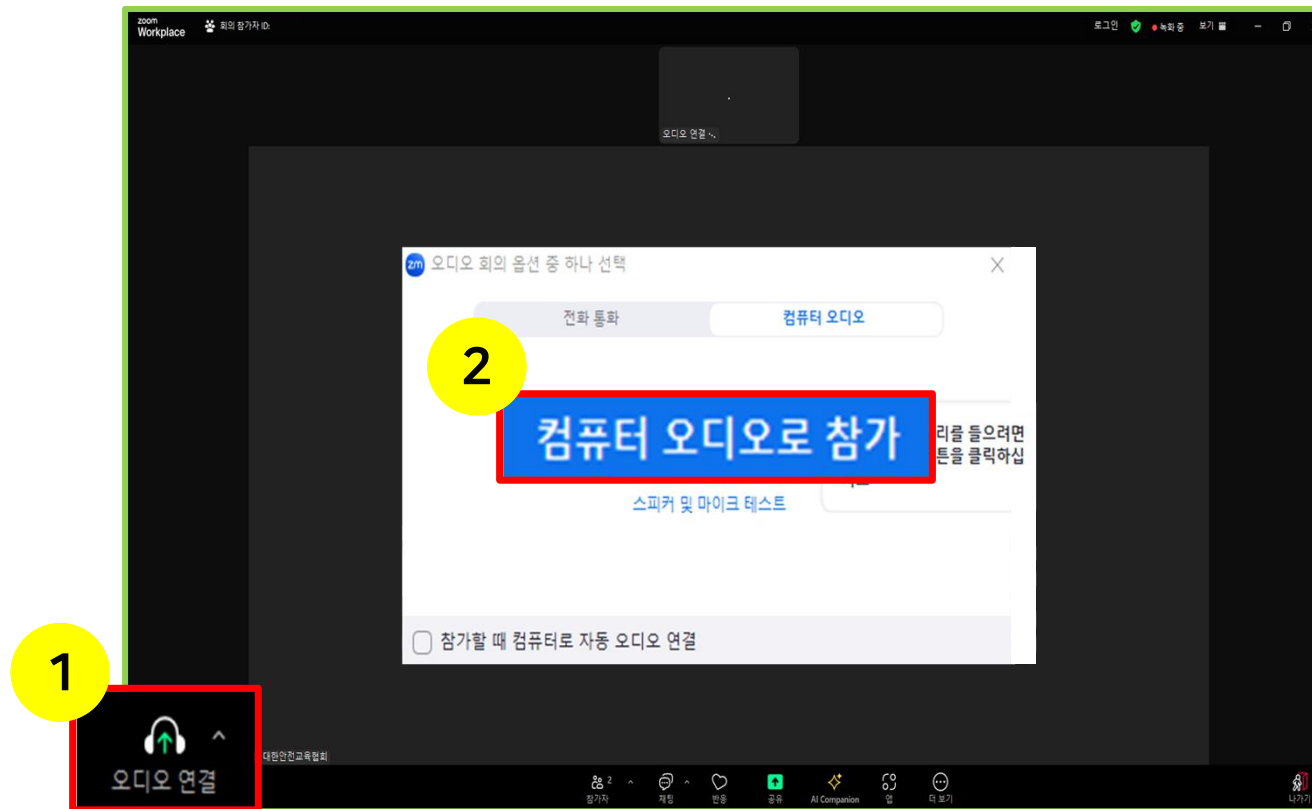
zoom Workplace 회의 참가자 ID:

로그인 녹화 중 보기

오디오 연결 -.

오디오 회의 옵션 중 하나 선택

전화 통화

컴퓨터 오디오

2

컴퓨터 오디오로 참가

리를 들으려면
튼을 클릭하십

스피커 및 마이크 테스트

참가할 때 컴퓨터로 자동 오디오 연결

1

오디오 연결

대한안전교육협회

참가자 2

채팅

반응

공유

AI Companion

앱

더 보기

나가기